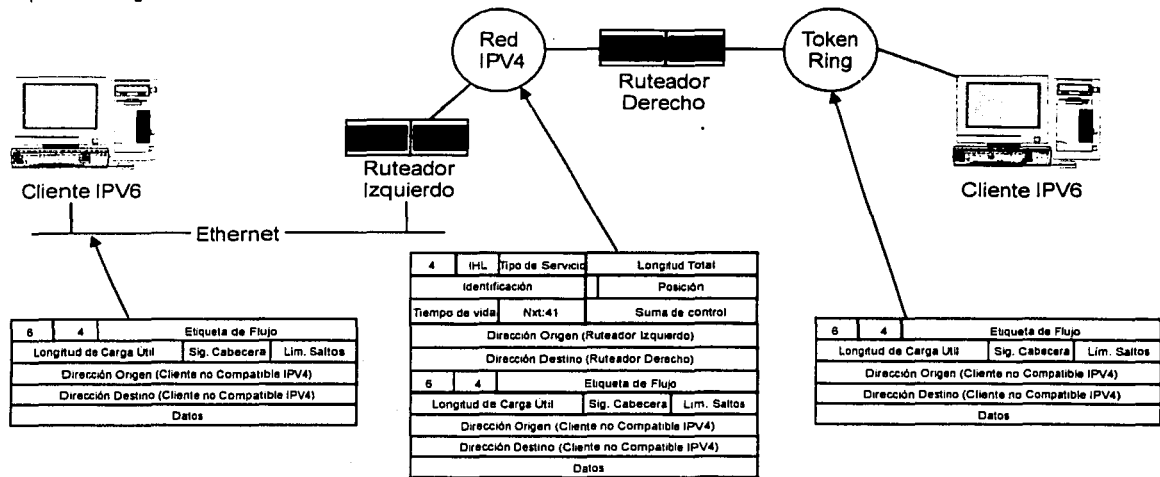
Red IPV4

Ruteador Derecho

Token Ring

Cliente IPV6

Ruteador Izquierdo

Cliente IPV6

Ethernet

| 6 | 4 | Etiqueta de Flujo |
|---|---|---|
| Longitud de Carga Util | Sig. Cabecera | Lim. Saltos |
| Dirección Origen (Cliente no Compatible IPV4) | | |
| Dirección Destino (Cliente no Compatible IPV4) | | |
| Datos | | |

| 4 | IHL | Tipo de Servicio | Longitud Total |
|---|---|---|---|
| Identificación | | | Posición |
| Tiempo de vida | Nxt:41 | | Suma de control |
| Dirección Origen (Ruteador Izquierdo) | | | |
| Dirección Destino (Ruteador Derecho) | | | |
| 6 | 4 | Etiqueta de Flujo | |
| Longitud de Carga Util | | Sig. Cabecera | Lim. Saltos |
| Dirección Origen (Cliente no Compatible IPV4) | | | |
| Dirección Destino (Cliente no Compatible IPV4) | | | |
| Datos | | | |

| 6 | 4 | Etiqueta de Flujo |
|---|---|---|
| Longitud de Carga Util | Sig. Cabecera | Lím. Saltos |
| Dirección Origen (Cliente no Compatible IPV4) | | |
| Dirección Destino (Cliente no Compatible IPV4) | | |
| Datos | | |